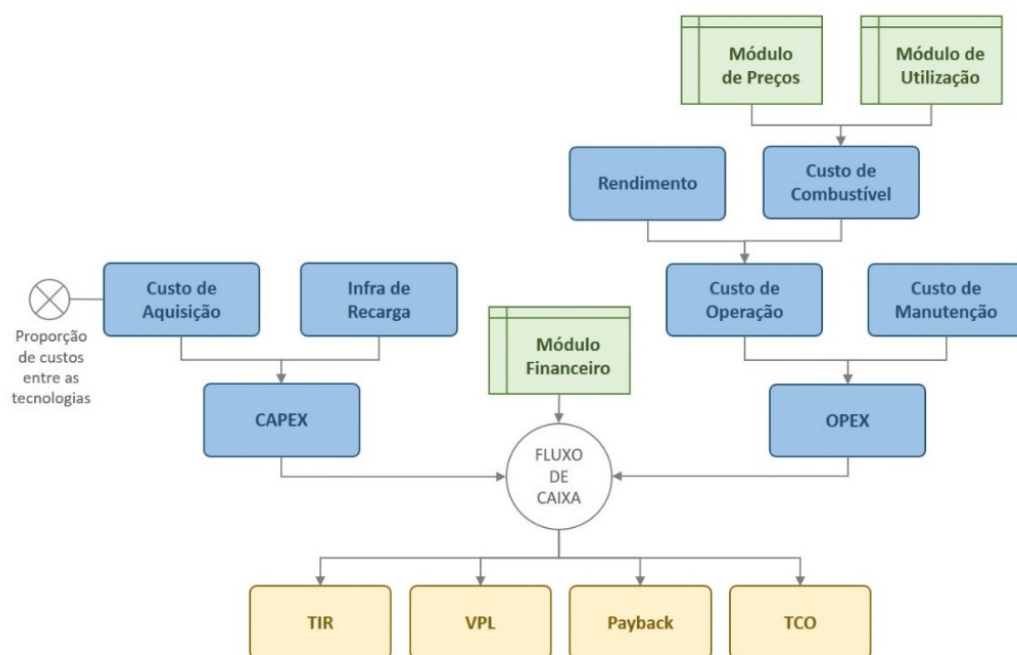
Módulo de Preços

Módulo de Utilização

Rendimento

Custo de Combustível

Custo de Aquisição

Infra de Recarga

Proporção de custos entre as tecnologias

Custo de Operação

Custo de Manutenção

Módulo Financeiro

CAPEX

OPEX

FLUXO DE CAIXA

TIR

VPL

Payback

TCO